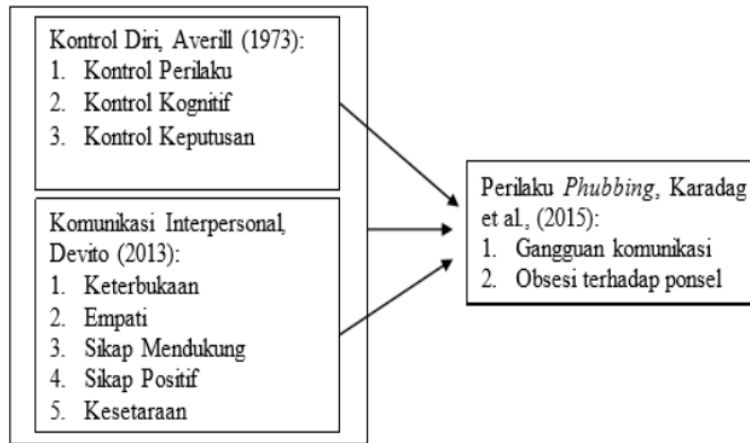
Kontrol Diri, Averill (1973):
1. Kontrol Perilaku
2. Kontrol Kognitif
3. Kontrol Keputusan

Komunikasi Interpersonal, Devito (2013):
1. Keterbukaan
2. Empati
3. Sikap Mendukung
4. Sikap Positif
5. Kesetaraan

Perilaku *Phubbing*, Karadag et al., (2015):
1. Gangguan komunikasi
2. Obsesi terhadap ponsel